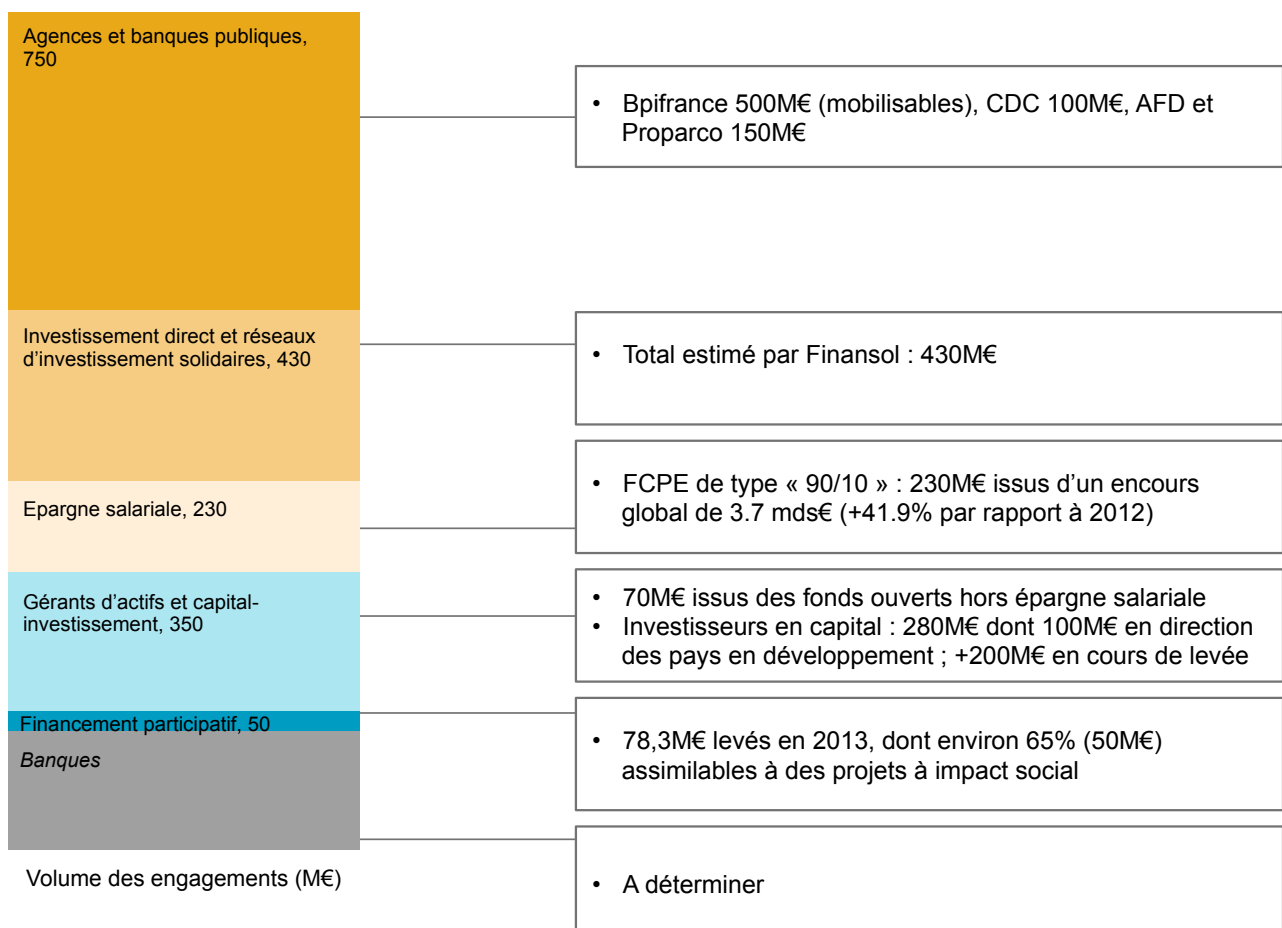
Agences et banques publiques, 750

• Bpifrance 500M€ (mobilisables), CDC 100M€, AFD et Proparco 150M€

Investissement direct et réseaux d'investissement solidaires, 430

• Total estimé par Finansol : 430M€

Epargne salariale, 230

• FCPE de type « 90/10 » : 230M€ issus d'un encours global de 3.7 mds€ (+41.9% par rapport à 2012)

Gérants d'actifs et capital-investissement, 350

• 70M€ issus des fonds ouverts hors épargne salariale
• Investisseurs en capital : 280M€ dont 100M€ en direction des pays en développement ; +200M€ en cours de levée

Financement participatif, 50

• 78,3M€ levés en 2013, dont environ 65% (50M€) assimilables à des projets à impact social

Banques

• A déterminer

Volume des engagements (M€)